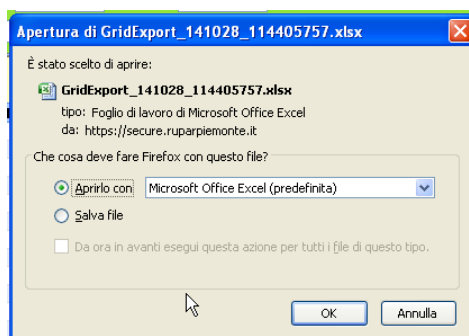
Apertura di GridExport_141028_114405757.xlsx

È stato scelto di aprire:

GridExport_141028_114405757.xlsx
tipo: Foglio di lavoro di Microsoft Office Excel
da: https://secure.ruparpiemonte.it

Che cosa deve fare Firefox con questo file?

Aprirlo con Microsoft Office Excel (predefinita)

Salva file

Da ora in avanti esegui questa azione per tutti i file di questo tipo.

OK Annulla